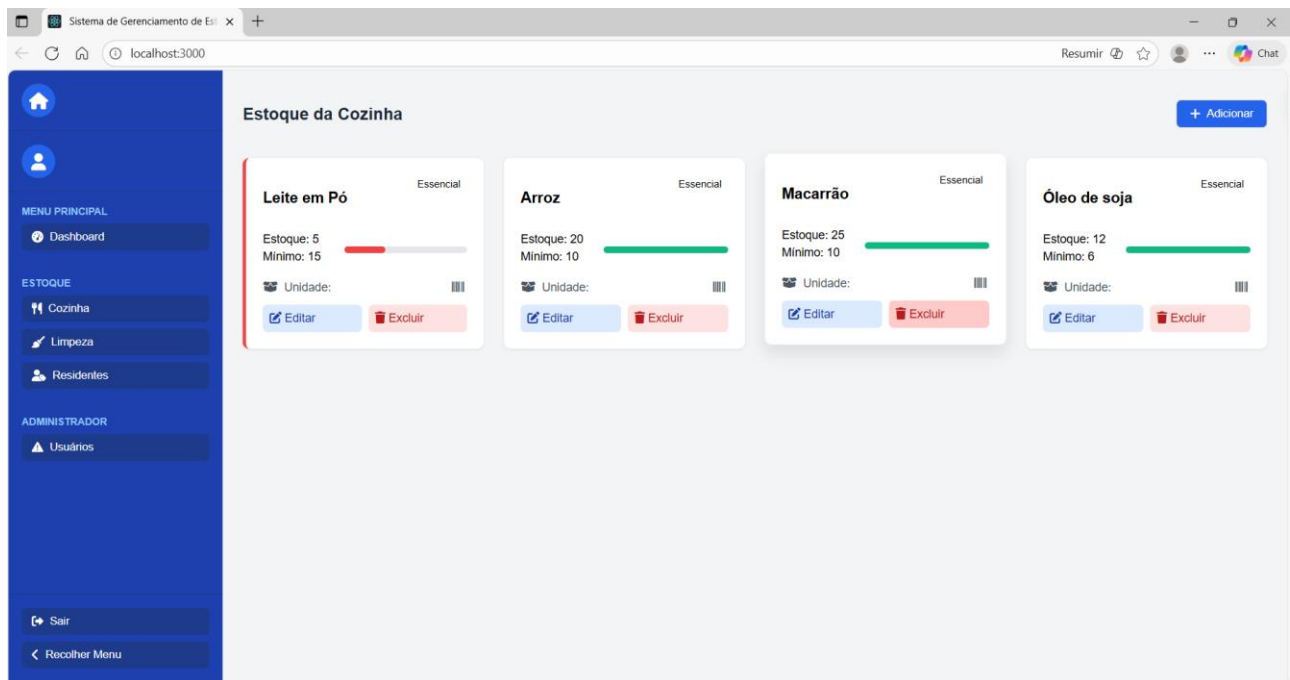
Sistema de Gerenciamento de Est ×
localhost:3000
Resumir
Chat

MENU PRINCIPAL
Dashboard
ESTOQUE
Cozinha
Limpeza
Residentes
ADMINISTRADOR
Usuários
Sair
Recolher Menu

Estoque da Cozinha
+ Adicionar

Leite em Pó
Essencial
Estoque: 5
Mínimo: 15
Unidade:
Editar
Excluir

Arroz
Essencial
Estoque: 20
Mínimo: 10
Unidade:
Editar
Excluir

Macarrão
Essencial
Estoque: 25
Mínimo: 10
Unidade:
Editar
Excluir

Óleo de soja
Essencial
Estoque: 12
Mínimo: 6
Unidade:
Editar
Excluir